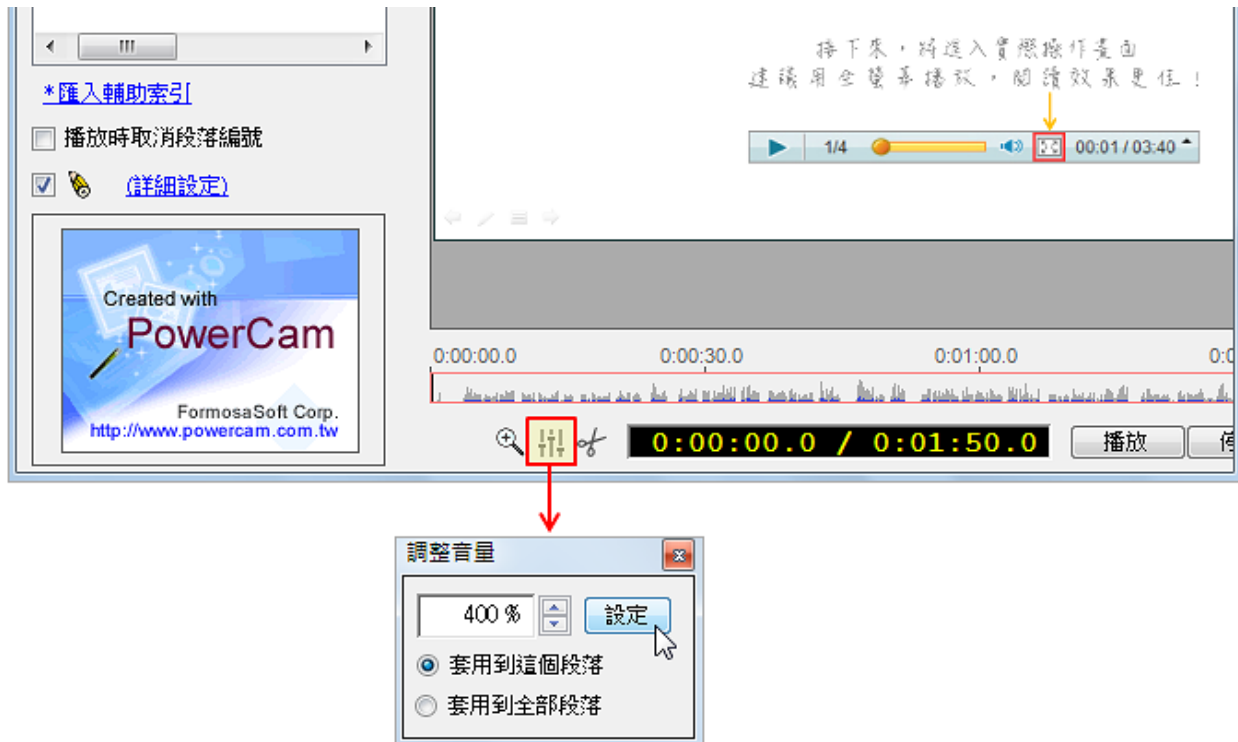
*匯入輔助索引

播放時取消段落編號

(詳細設定)

Created with
PowerCam
FormosaSoft Corp.
http://www.powercam.com.tw

接下來，將進入實際操作畫面
建議用全螢幕播放，閱讀效果更佳！

1/4

00:01 / 03:40

0:00:00.0

0:00:30.0

0:01:00.0

0:0

0:00:00.0 / 0:01:50.0

播放

停

調整音量

400 %

設定

套用到這個段落

套用到全部段落